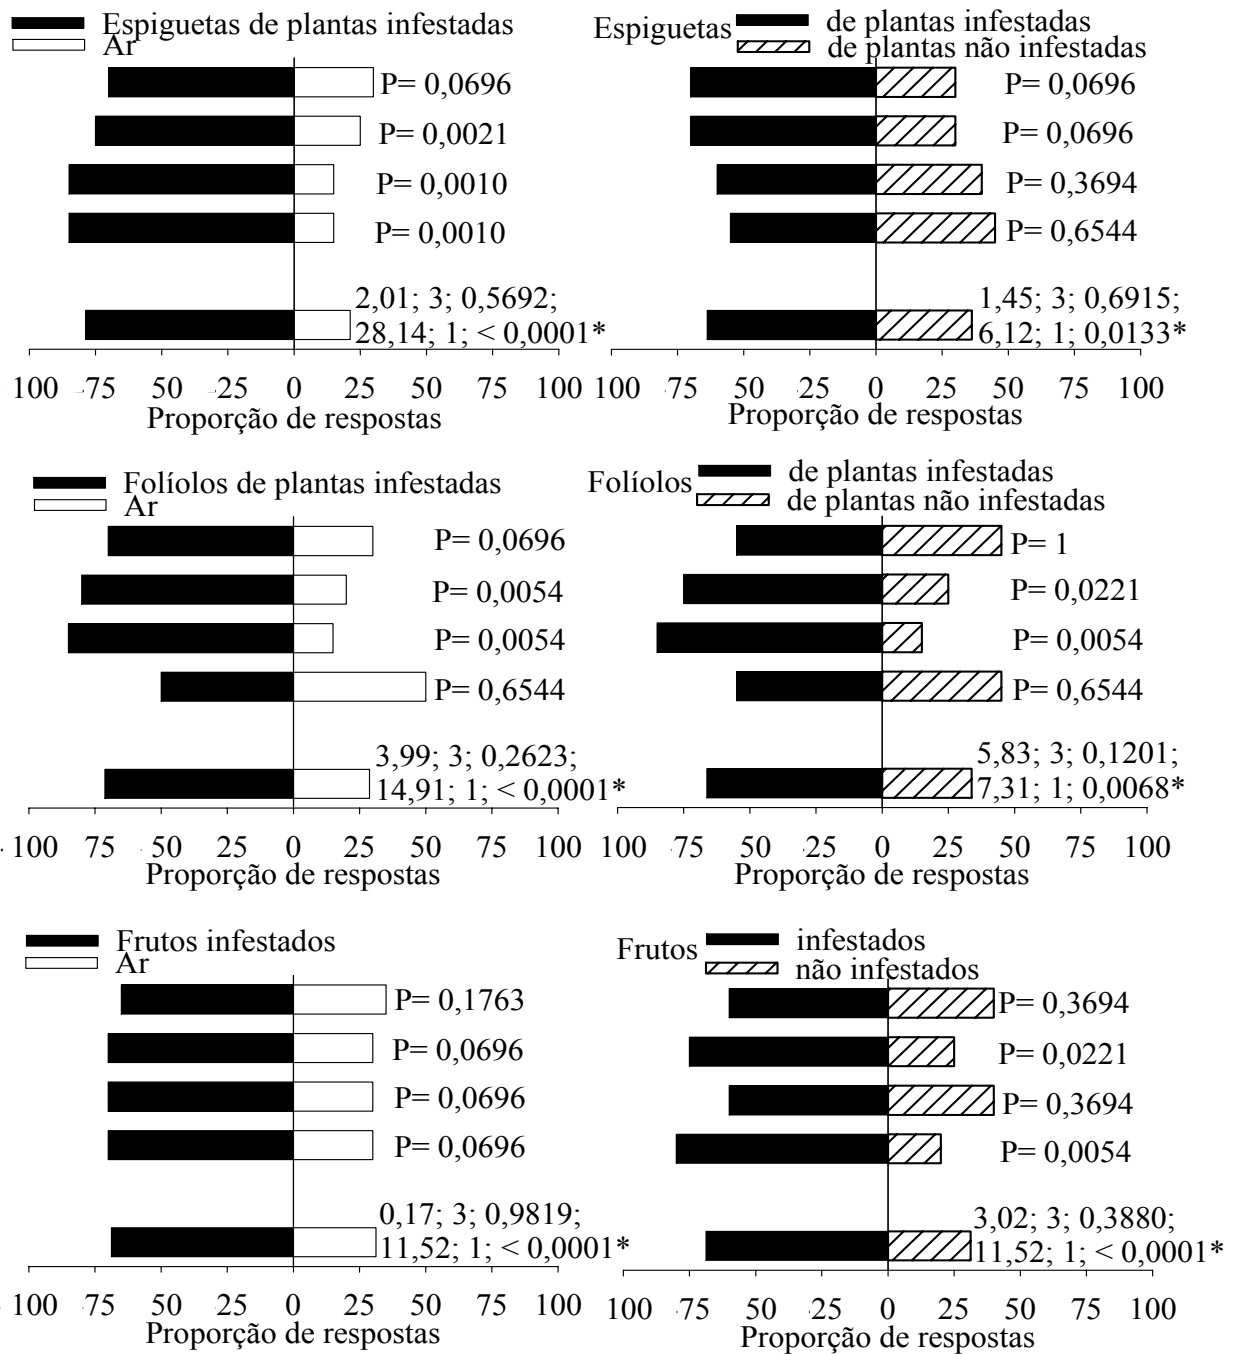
Espiguetas de plantas infestadas
Ar
P= 0,0696
P= 0,0021
P= 0,0010
P= 0,0010
2,01; 3; 0,5692;
28,14; 1; < 0,0001*
100 75 50 25 0 25 50 75 100
Proporção de respostas

Espiguetas de plantas infestadas
de plantas não infestadas
P= 0,0696
P= 0,0696
P= 0,3694
P= 0,6544
1,45; 3; 0,6915;
6,12; 1; 0,0133*
100 75 50 25 0 25 50 75 100
Proporção de respostas

Folíolos de plantas infestadas
Ar
P= 0,0696
P= 0,0054
P= 0,0054
P= 0,6544
3,99; 3; 0,2623;
14,91; 1; < 0,0001*
100 75 50 25 0 25 50 75 100
Proporção de respostas

Folíolos de plantas infestadas
de plantas não infestadas
P= 1
P= 0,0221
P= 0,0054
P= 0,6544
5,83; 3; 0,1201;
7,31; 1; 0,0068*
100 75 50 25 0 25 50 75 100
Proporção de respostas

Frutos infestados
Ar
P= 0,1763
P= 0,0696
P= 0,0696
P= 0,0696
0,17; 3; 0,9819;
11,52; 1; < 0,0001*
100 75 50 25 0 25 50 75 100
Proporção de respostas

Frutos infestados
não infestados
P= 0,3694
P= 0,0221
P= 0,3694
P= 0,0054
3,02; 3; 0,3880;
11,52; 1; < 0,0001*
100 75 50 25 0 25 50 75 100
Proporção de respostas